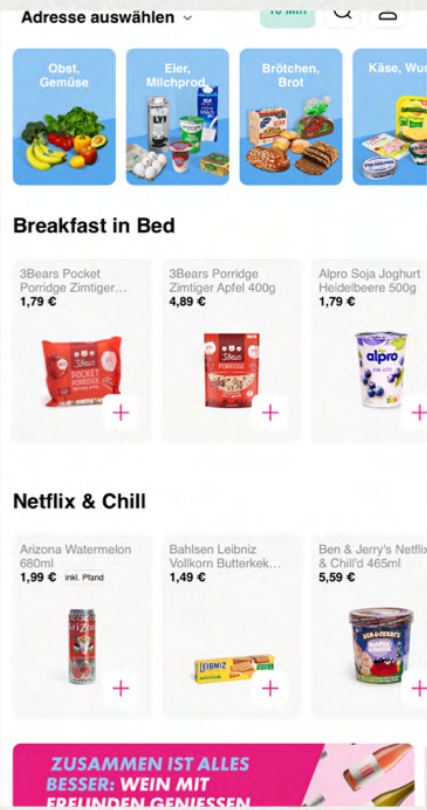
Adresse auswählen

Obst, Gemüse

Eier, Milchprod.

Brötchen, Brot

Käse, Wur

Breakfast in Bed

3Bears Pocket Porridge Zimtiger…
1,79 €

3Bears Porridge Zimtiger Apfel 400g
4,89 €

Alpro Soja Joghurt Heidelbeere 500g
1,79 €

Netflix & Chill

Arizona Watermelon 680ml
1,99 € inkl. Pfand

Bahlsen Leibniz Vollkorn Butterkek…
1,49 €

Ben & Jerry's Netflix & Chill'd 465ml
5,59 €

ZUSAMMEN IST ALLES BESSER: WEIN MIT FREUNDEN GENIESSEN